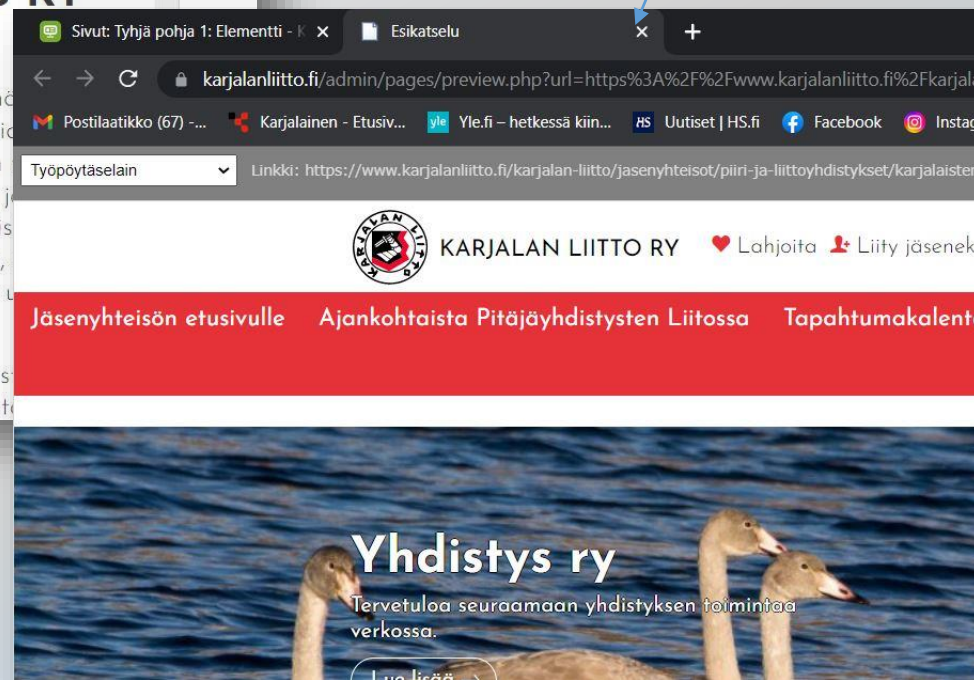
Sivut: Tyhjä pohja 1: Elementti - K ×

Esikatselu ×

+

karjalanliitto.fi/admin/pages/preview.php?url=https%3A%2F%2Fwww.karjalanliitto.fi%2Fkarjal

Postilaatikko (67) -... Karjalainen - Etusiv... Ylе.fi – hetkessä kiin... Uutiset | HS.fi Facebook Instag

Työpöytäselain

Linkki: https://www.karjalanliitto.fi/karjalan-liitto/jasenyhteisot/piiri-ja-liittoyhdistykset/karjalaiste

KARJALAN LIITTO

KARJALAN LIITTO RY

Lahjoita Liity jäsenek

Jäsenyhteisön etusivulle Ajankohtaista Pitäjäyhdistysten Liitossa Tapahtumakalent

Yhdistys ry

Tervetuloa seuraamaan yhdistyksen toimintaa verkossa.

Lue lisää